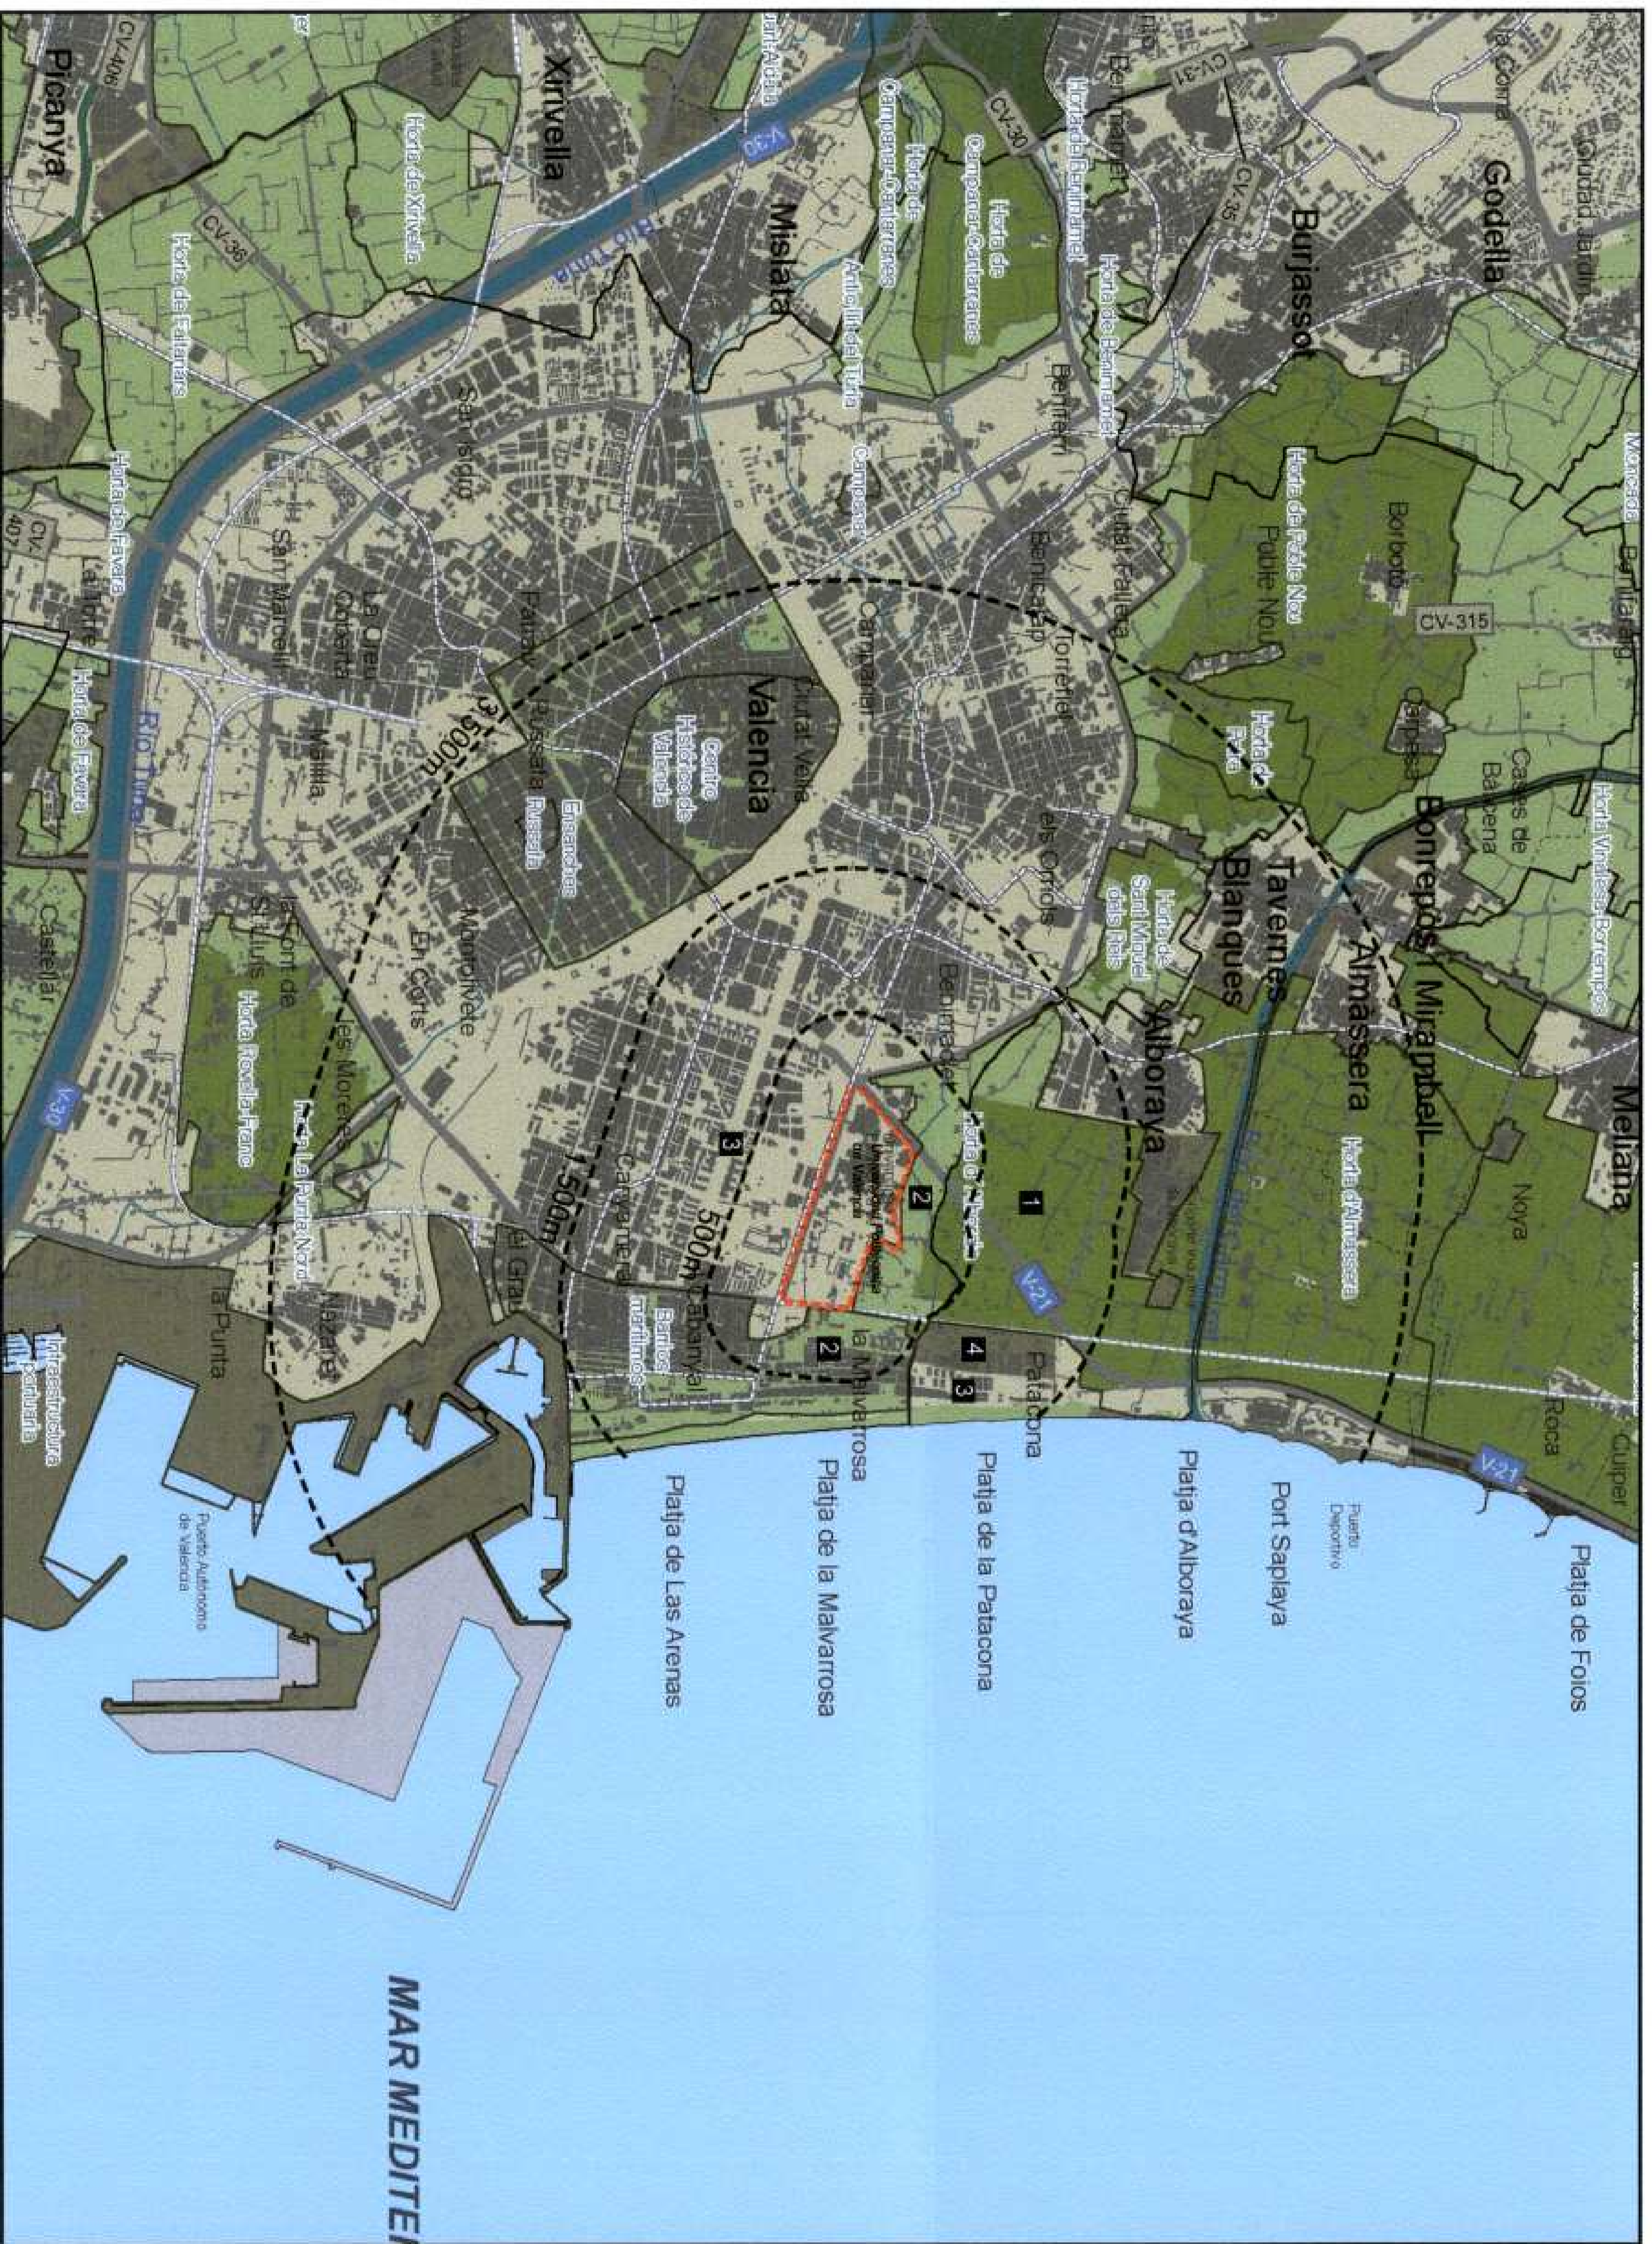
Picanya
CV-406
Xirivella
Horta de Xirivella
CV-36
Horta de Faitanar
Horta de Favara
CV-407
La Torre
Horta de Favara
Castellar
V-30
Río Turia
Mislata
Horta de Campanar-Cantarranes
Horta de Campanar-Cantarranes
CV-30
Horta de Beniferri
Anillo Jardí del Turia
Campanar
Benimàmet
Horta de Benimàmet
CV-31
CV-35
Burjassot
Godella
Ciudad Jardín
La Coma
Beniferri
Campanar
Ciutat Fallera
Benicalap
Torrefiel
Sant Isidre
Patraix
Russafa
Russafa
Ensanche
Centro Histórico de Valencia
Valencia
Ciutat Vella
La Creu Coberta
Sant Marcel·lí
Malilla
3.500m
Sant Lluís
La Font de
Horta Rovella-Francs
Les Moreres
Monteolivete
En Corts
Horta La Punta Nord
Nazaret
La Punta
Infraestructura Portuaria
Puerto Autónomo de Valencia
1.500m
El Grau
Camí Fondo
Barrios marítimos
Cabanyal
500m
3
Universidad Politécnica de Valencia
2
2
Benimaclet
els Orriols
Horta de Sant Miquel dels Reis
Horta d'Alboraya
Alboraya
1
V-21
4
3
Patacona
la Malvarrosa
Tavernes Blanques
Almàssera
Horta d'Almàssera
Bonrepòs i Mirambell
Horta Vinalesa-Bonrepòs
Horta de Poble Nou
Poble Nou
Borbotó
Horta de Poble Nou
Carpesa
Cases de Bàrcena
CV-315
Benifaraig
Moncada
Meliana
Noya
Roca
Cuiper
V-21
Platja de Foios
Puerto Deportivo
Port Saplaya
Platja d'Alboraya
Platja de la Patacona
Platja de la Malvarrosa
Platja de Las Arenas
MAR MEDITE